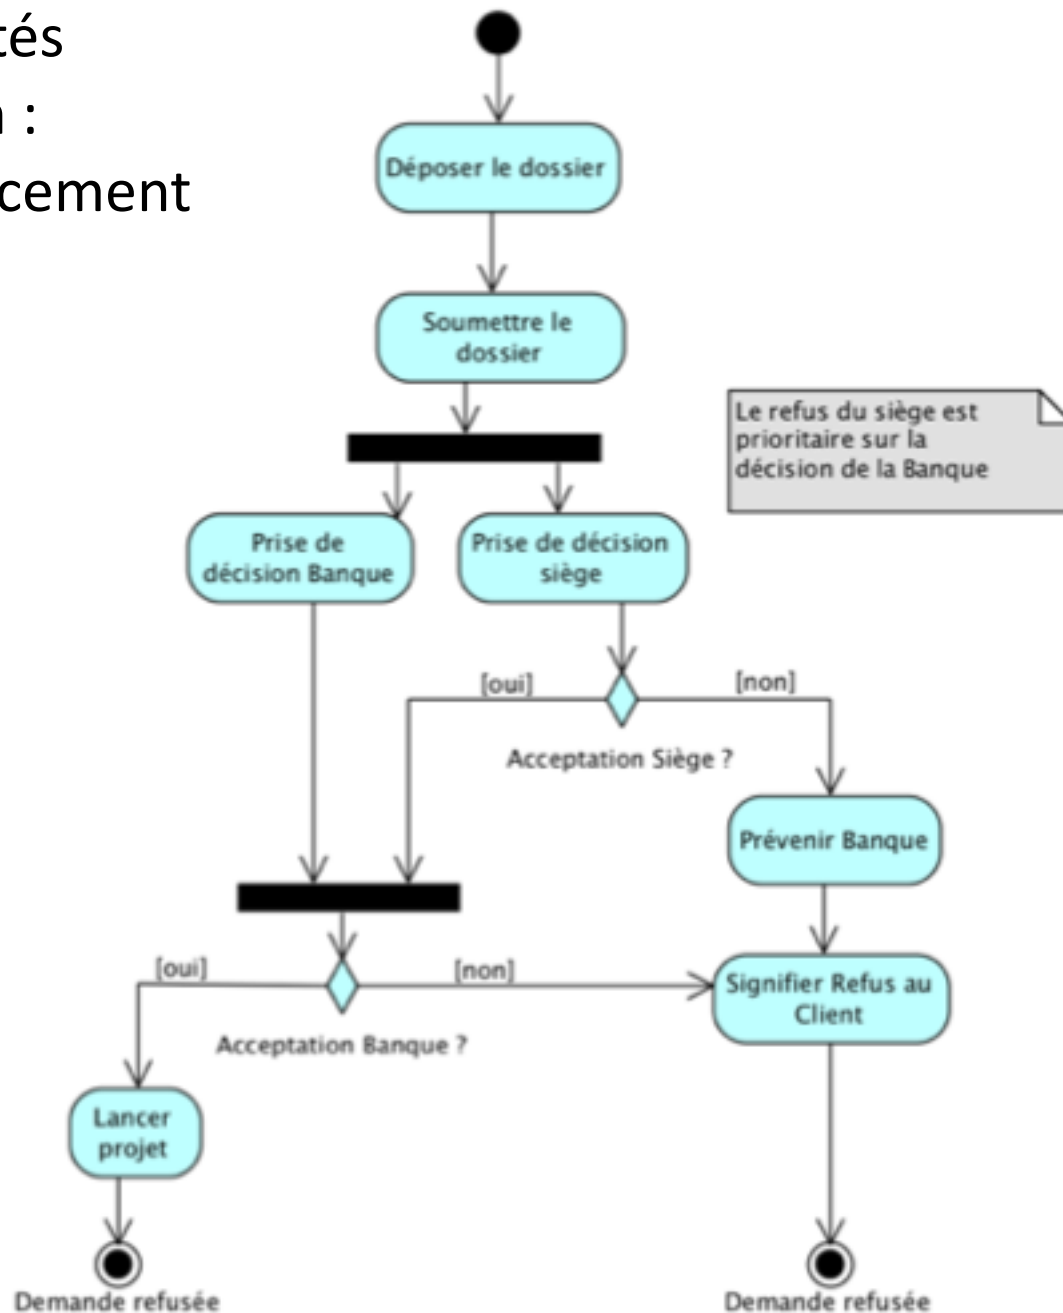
tés
n :
cement

Déposer le dossier

Soumettre le dossier

Le refus du siège est prioritaire sur la décision de la Banque

Prise de décision Banque

Prise de décision siège

[oui]

[non]

Acceptation Siège ?

Prévenir Banque

[oui]

[non]

Signifier Refus au Client

Acceptation Banque ?

Lancer projet

Demande refusée

Demande refusée